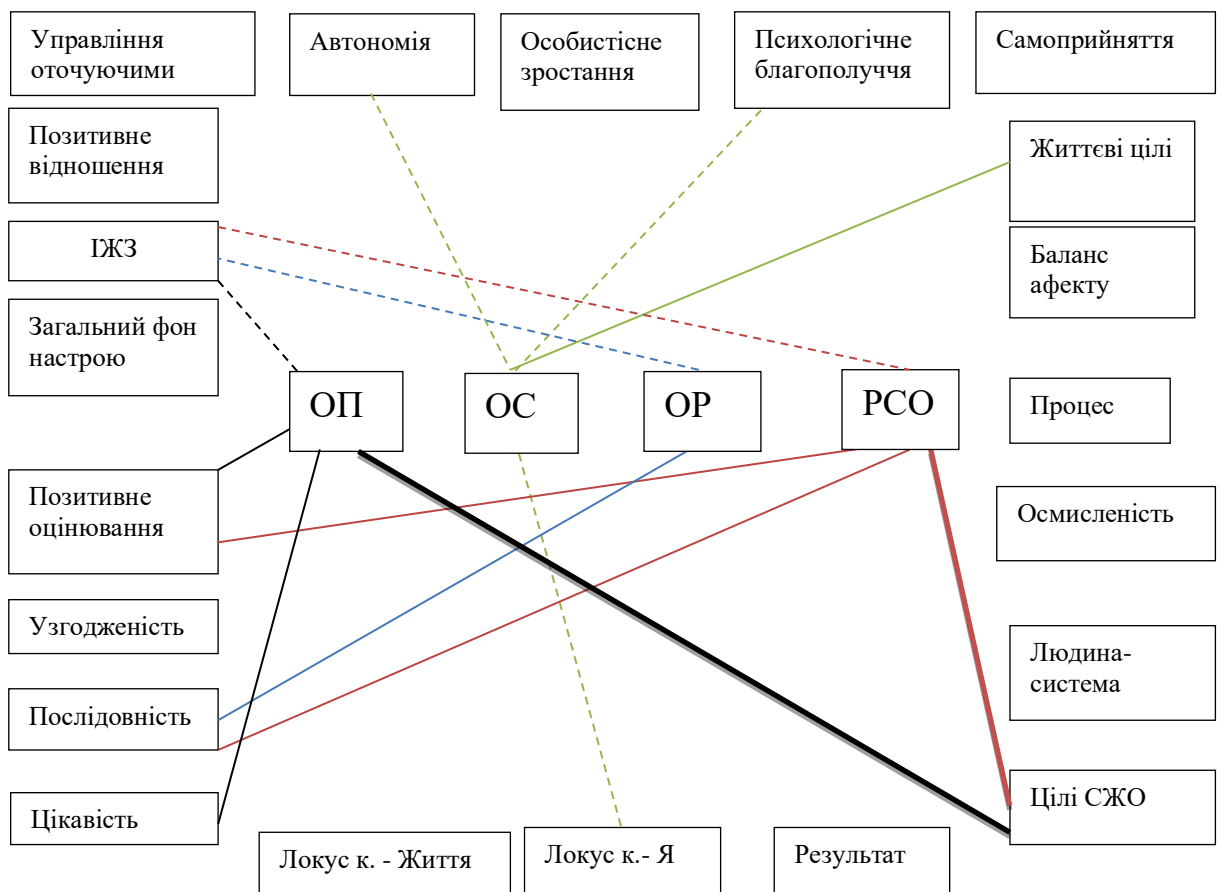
Управління оточуючими

Автономія

Особистісне зростання

Психологічне благополуччя

Самоприйняття

Позитивне відношення

Життєві цілі

ІЖЗ

Баланс афекту

Загальний фон настрою

ОП

ОС

ОР

РСО

Процес

Позитивне оцінювання

Осмисленість

Узгодженість

Людина-система

Послідовність

Цілі СЖО

Цікавість

Локус к. - Життя

Локус к.- Я

Результат